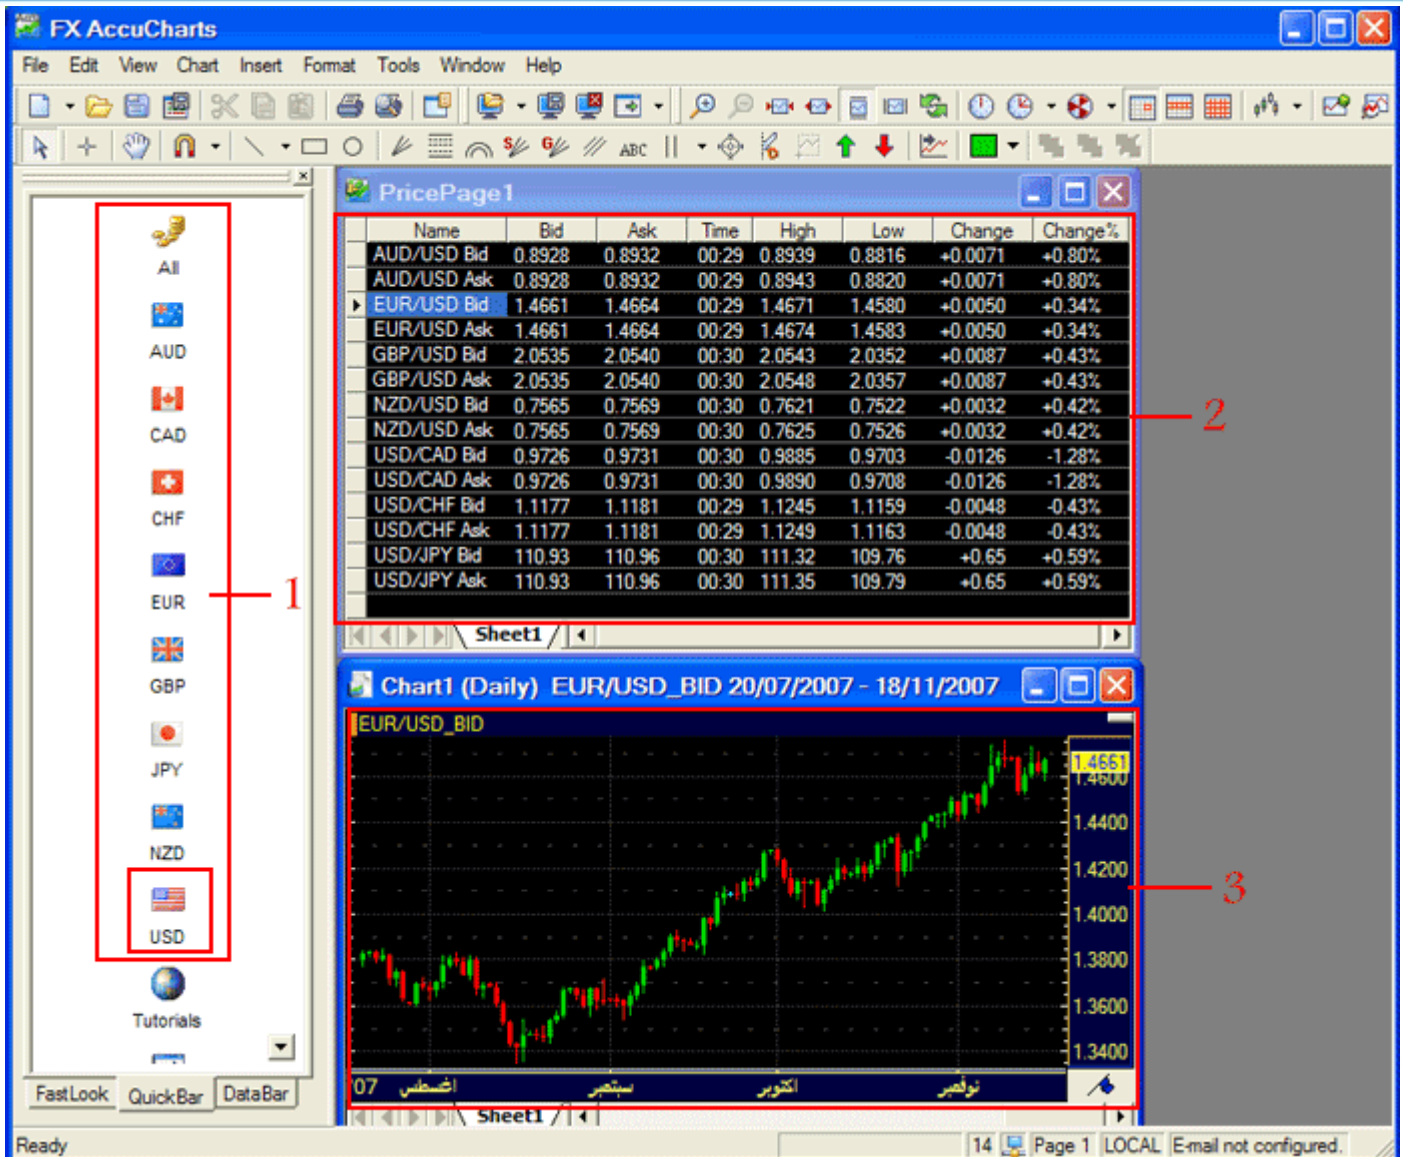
FX AccuCharts

File Edit View Chart Insert Format Tools Window Help

ABC

All
AUD
CAD
CHF
EUR
GBP
JPY
NZD
USD
Tutorials

1

FastLook QuickBar DataBar

PricePage1

| Name | Bid | Ask | Time | High | Low | Change | Change% |
|---|---|---|---|---|---|---|---|
| AUD/USD Bid | 0.8928 | 0.8932 | 00:29 | 0.8939 | 0.8816 | +0.0071 | +0.80% |
| AUD/USD Ask | 0.8928 | 0.8932 | 00:29 | 0.8943 | 0.8820 | +0.0071 | +0.80% |
| EUR/USD Bid | 1.4661 | 1.4664 | 00:29 | 1.4671 | 1.4580 | +0.0050 | +0.34% |
| EUR/USD Ask | 1.4661 | 1.4664 | 00:29 | 1.4674 | 1.4583 | +0.0050 | +0.34% |
| GBP/USD Bid | 2.0535 | 2.0540 | 00:30 | 2.0543 | 2.0352 | +0.0087 | +0.43% |
| GBP/USD Ask | 2.0535 | 2.0540 | 00:30 | 2.0548 | 2.0357 | +0.0087 | +0.43% |
| NZD/USD Bid | 0.7565 | 0.7569 | 00:30 | 0.7621 | 0.7522 | +0.0032 | +0.42% |
| NZD/USD Ask | 0.7565 | 0.7569 | 00:30 | 0.7625 | 0.7526 | +0.0032 | +0.42% |
| USD/CAD Bid | 0.9726 | 0.9731 | 00:30 | 0.9885 | 0.9703 | -0.0126 | -1.28% |
| USD/CAD Ask | 0.9726 | 0.9731 | 00:30 | 0.9890 | 0.9708 | -0.0126 | -1.28% |
| USD/CHF Bid | 1.1177 | 1.1181 | 00:29 | 1.1245 | 1.1159 | -0.0048 | -0.43% |
| USD/CHF Ask | 1.1177 | 1.1181 | 00:29 | 1.1249 | 1.1163 | -0.0048 | -0.43% |
| USD/JPY Bid | 110.93 | 110.96 | 00:30 | 111.32 | 109.76 | +0.65 | +0.59% |
| USD/JPY Ask | 110.93 | 110.96 | 00:30 | 111.35 | 109.79 | +0.65 | +0.59% |

Sheet1

2

Chart1 (Daily) EUR/USD_BID 20/07/2007 - 18/11/2007

EUR/USD_BID

1.4661
1.4600
1.4400
1.4200
1.4000
1.3800
1.3600
1.3400

07 أغسطس سبتمبر أكتوبر نوفمبر

3

Sheet1

Ready 14 Page 1 LOCAL E-mail not configured.